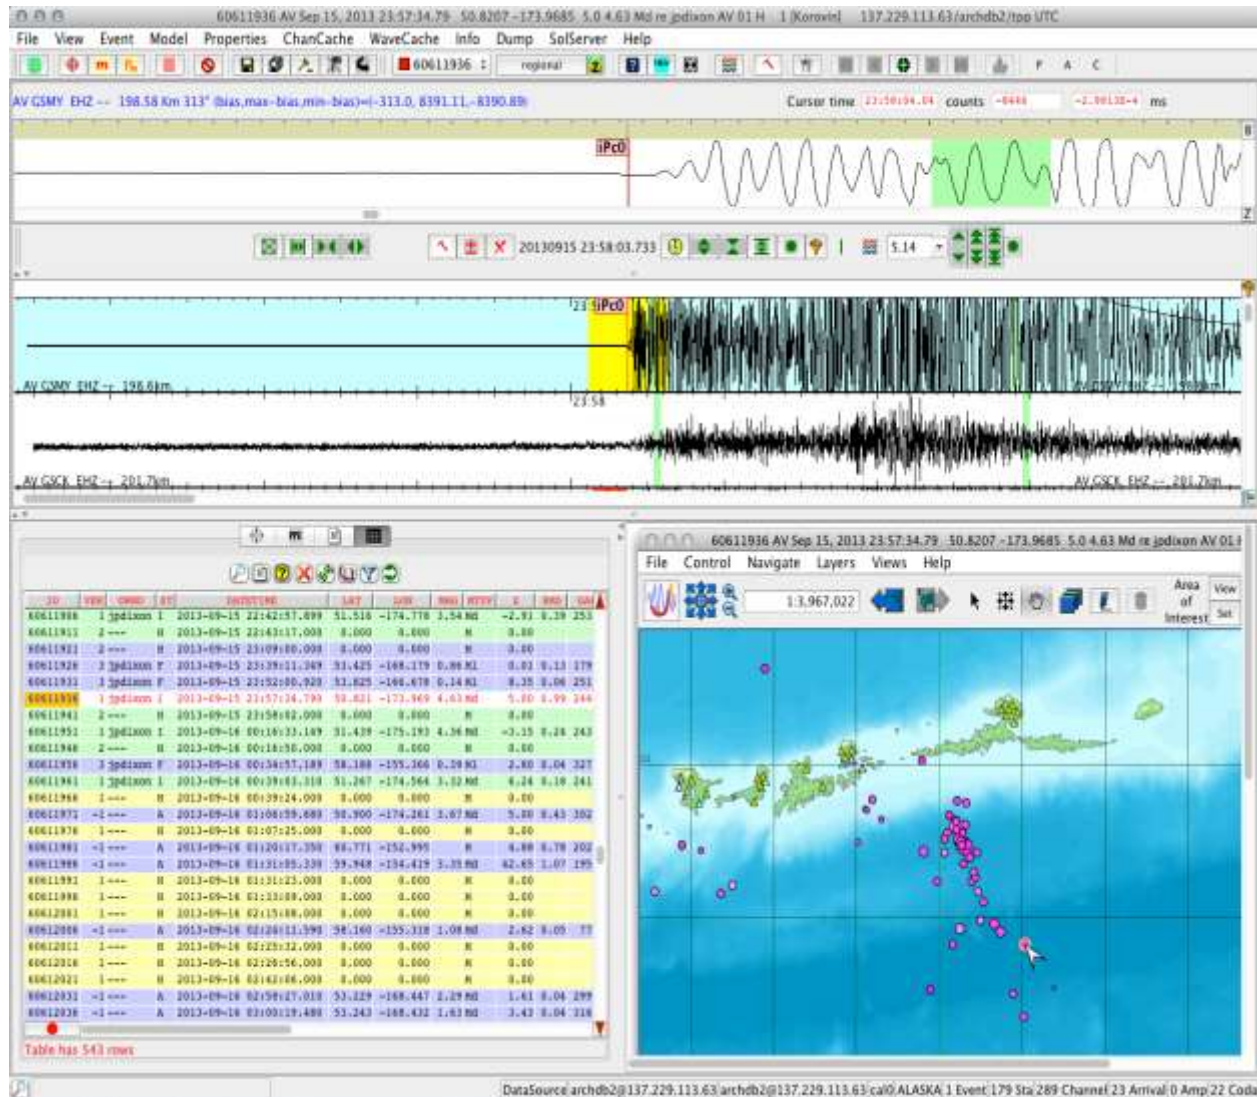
60611936 AV Sep 15, 2013 23:57:34.79 50.8207 -173.9685 5.0 4.63 Md re jpdixon AV 01 H 1 [Korovin] 137.229.113.63/archdb2/tpp UTC

File View Event Model Properties ChanCache WaveCache Info Dump SolServer Help

60611936 regional P A C

AV GSMY EHZ -- 198.58 Km 313° (bias,max-bias,min-bias)=(-313.0, 8391.11,-8390.89)

Cursor time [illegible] counts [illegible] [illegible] ms

iPc0

20130915 23:58:03.733 5.14

iPc0

AV GSMY EHZ -- 198.6km

23:58

AV GSCK EHZ -- 201.7km

AV GSCK EHZ -- 201.7km

m

| ID | VER | OWNR | ST | DATETIME | LAT | LON | MAG | MTYP | Z | RMS | GAP |
|---|---|---|---|---|---|---|---|---|---|---|---|
| 60611906 | 1 jpdixon | I | | 2013-09-15 22:42:57.899 | 51.516 | -174.778 | 3.54 | Md | -2.91 | 0.39 | 253 |
| 60611911 | 2 --- | H | | 2013-09-15 22:43:17.000 | 0.000 | 0.000 | | H | 0.00 | | |
| 60611921 | 2 --- | H | | 2013-09-15 23:09:00.000 | 0.000 | 0.000 | | H | 0.00 | | |
| 60611926 | 3 jpdixon | F | | 2013-09-15 23:39:11.369 | 51.425 | -168.179 | 0.86 | Ml | 0.01 | 0.13 | 179 |
| 60611931 | 3 jpdixon | F | | 2013-09-15 23:52:00.920 | 51.825 | -166.678 | 0.14 | Ml | 8.35 | 0.06 | 251 |
| 60611936 | 1 jpdixon | I | | 2013-09-15 23:57:34.790 | 50.821 | -173.969 | 4.63 | Md | 5.00 | 0.99 | 344 |
| 60611941 | 2 --- | H | | 2013-09-15 23:58:02.000 | 0.000 | 0.000 | | H | 0.00 | | |
| 60611951 | 1 jpdixon | I | | 2013-09-16 00:16:33.169 | 51.439 | -175.193 | 4.36 | Md | -3.15 | 0.26 | 243 |
| 60611946 | 2 --- | H | | 2013-09-16 00:16:58.000 | 0.000 | 0.000 | | H | 0.00 | | |
| 60611956 | 3 jpdixon | F | | 2013-09-16 00:34:57.189 | 58.188 | -155.366 | 0.39 | Ml | 2.80 | 0.04 | 327 |
| 60611961 | 1 jpdixon | I | | 2013-09-16 00:39:03.310 | 51.267 | -174.564 | 3.32 | Md | 6.24 | 0.18 | 241 |
| 60611966 | 1 --- | H | | 2013-09-16 00:39:24.000 | 0.000 | 0.000 | | H | 0.00 | | |
| 60611971 | -1 --- | A | | 2013-09-16 01:06:59.680 | 50.900 | -174.261 | 3.67 | Md | 5.00 | 0.43 | 302 |
| 60611976 | 1 --- | H | | 2013-09-16 01:07:25.000 | 0.000 | 0.000 | | H | 0.00 | | |
| 60611981 | -1 --- | A | | 2013-09-16 01:20:17.350 | 60.771 | -152.995 | | H | 4.80 | 0.78 | 202 |
| 60611986 | -1 --- | A | | 2013-09-16 01:31:05.330 | 59.948 | -154.419 | 3.35 | Md | 42.65 | 1.07 | 195 |
| 60611991 | 1 --- | H | | 2013-09-16 01:31:25.000 | 0.000 | 0.000 | | H | 0.00 | | |
| 60611996 | 1 --- | H | | 2013-09-16 01:33:08.000 | 0.000 | 0.000 | | H | 0.00 | | |
| 60612001 | 1 --- | H | | 2013-09-16 02:15:08.000 | 0.000 | 0.000 | | H | 0.00 | | |
| 60612006 | -1 --- | A | | 2013-09-16 02:20:11.590 | 58.160 | -155.318 | 1.08 | Md | 2.62 | 0.05 | 77 |
| 60612011 | 1 --- | H | | 2013-09-16 02:25:32.000 | 0.000 | 0.000 | | H | 0.00 | | |
| 60612016 | 1 --- | H | | 2013-09-16 02:26:56.000 | 0.000 | 0.000 | | H | 0.00 | | |
| 60612021 | 1 --- | H | | 2013-09-16 02:42:06.000 | 0.000 | 0.000 | | H | 0.00 | | |
| 60612031 | -1 --- | A | | 2013-09-16 02:59:27.010 | 53.229 | -168.447 | 2.29 | Md | 1.61 | 0.04 | 299 |
| 60612036 | -1 --- | A | | 2013-09-16 03:00:19.480 | 53.243 | -168.432 | 1.61 | Md | 3.43 | 0.04 | 316 |

Table has 543 rows

60611936 AV Sep 15, 2013 23:57:34.79 50.8207 -173.9685 5.0 4.63 Md re jpdixon AV 01 I

File Control Navigate Layers Views Help

1:3,967,022

Area of Interest View Set

DataSource archdb2@137.229.113.63 archdb2@137.229.113.63 cal0 ALASKA 1 Event 179 Sta 289 Channel 23 Arrival 0 Amp 22 Coda